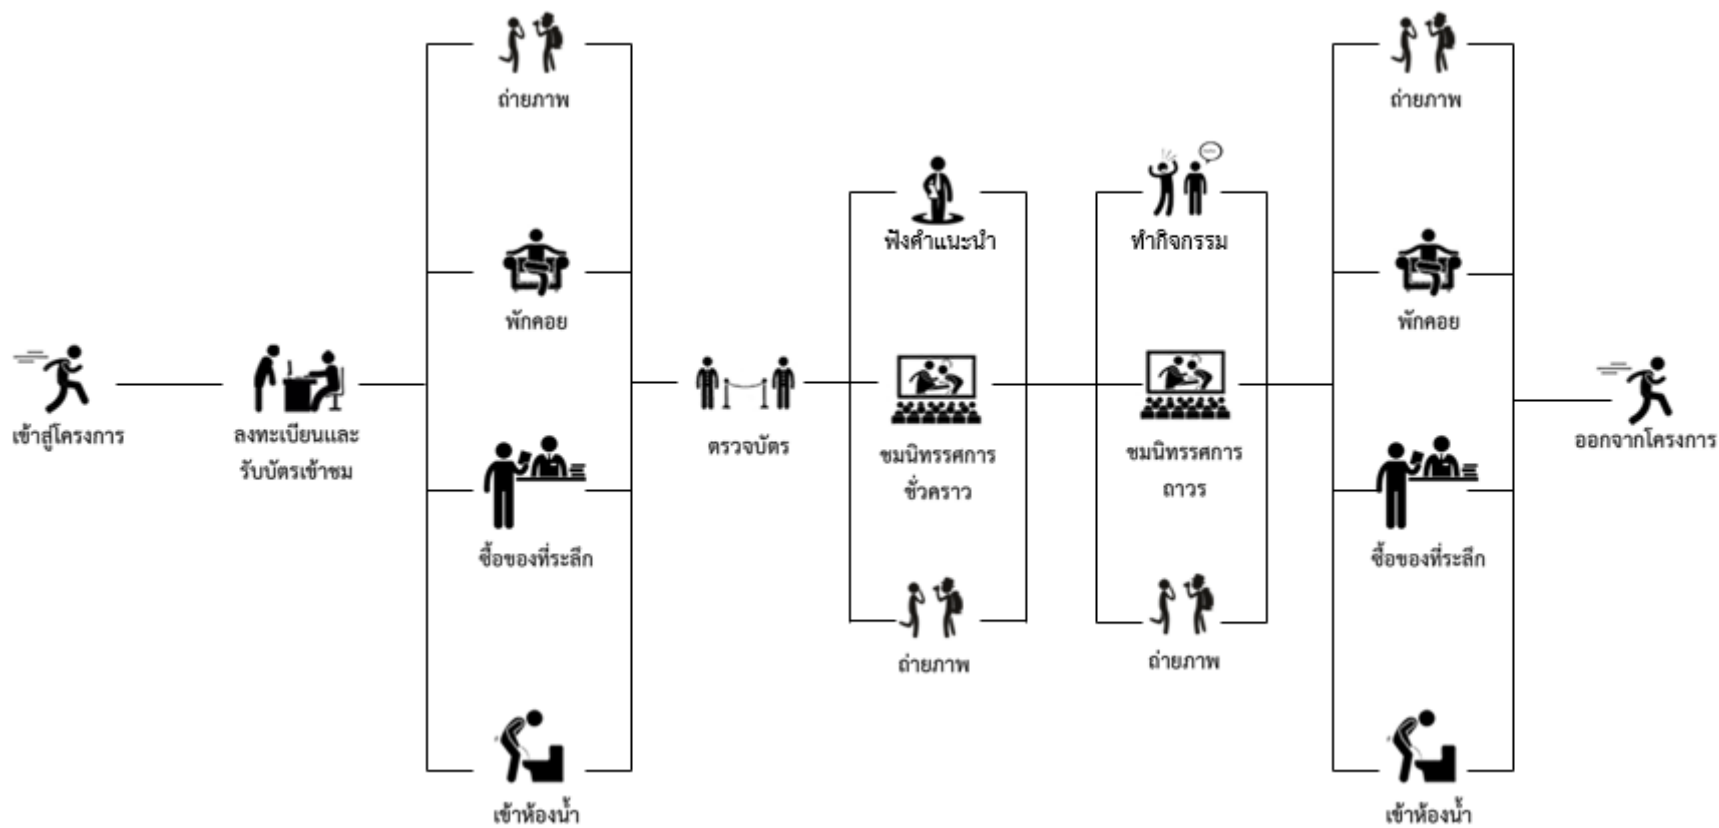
เข้าสู่โครงการ

ลงทะเบียนและรับบัตรเข้าชม

ถ่ายภาพ

พักคอย

ซื้อของที่ระลึก

เข้าห้องน้ำ

ตรวจบัตร

ฟังคำแนะนำ

ชมนิทรรศการชั่วคราว

ถ่ายภาพ

ทำกิจกรรม

ชมนิทรรศการถาวร

ถ่ายภาพ

ถ่ายภาพ

พักคอย

ซื้อของที่ระลึก

เข้าห้องน้ำ

ออกจากโครงการ